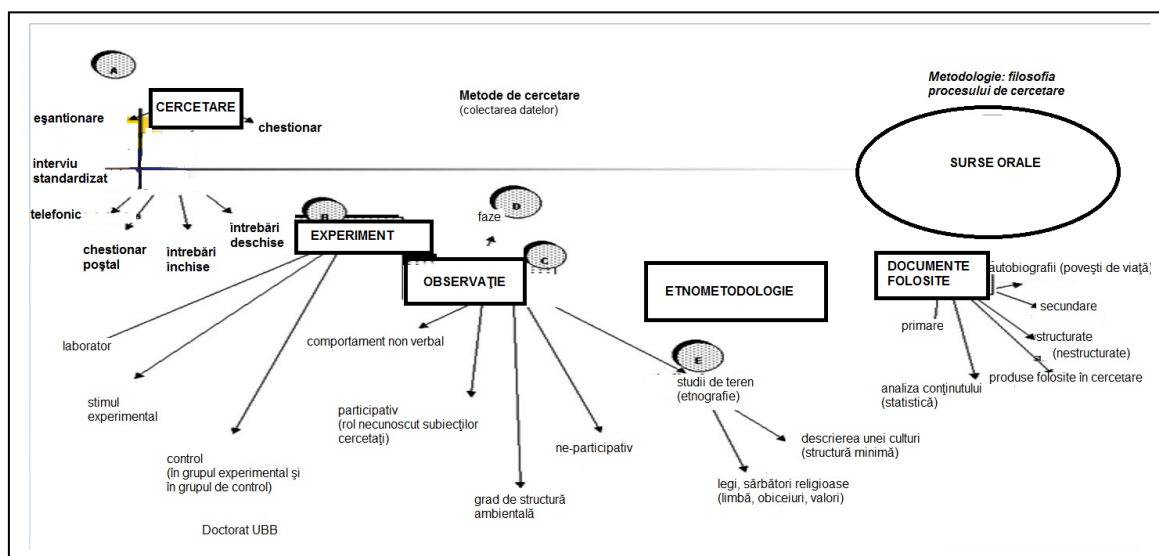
A

CERCETARE

eşantionare

chestionar

Metode de cercetare
(colectarea datelor)

Metodologie: filosofia procesului de cercetare

interviu standardizat

SURSE ORALE

telefonic

chestionar poştal

întrebări închise

întrebări deschise

B

EXPERIMENT

D

faze

C

OBSERVAŢIE

ETNOMETODOLOGIE

DOCUMENTE FOLOSITE

autobiografii (poveşti de viaţă)

secundare

primare

structurate
(nestructurate)

produse folosite în cercetare

analiza conţinutului
(statistică)

laborator

stimul experimental

control
(în grupul experimental şi în grupul de control)

comportament non verbal

participativ
(rol necunoscut subiecţilor cercetaţi)

grad de structură ambientală

ne-participativ

E

studii de teren
(etnografie)

descrierea unei culturi
(structură minimă)

legi, sărbători religioase
(limbă, obiceiuri, valori)

Doctorat UBB